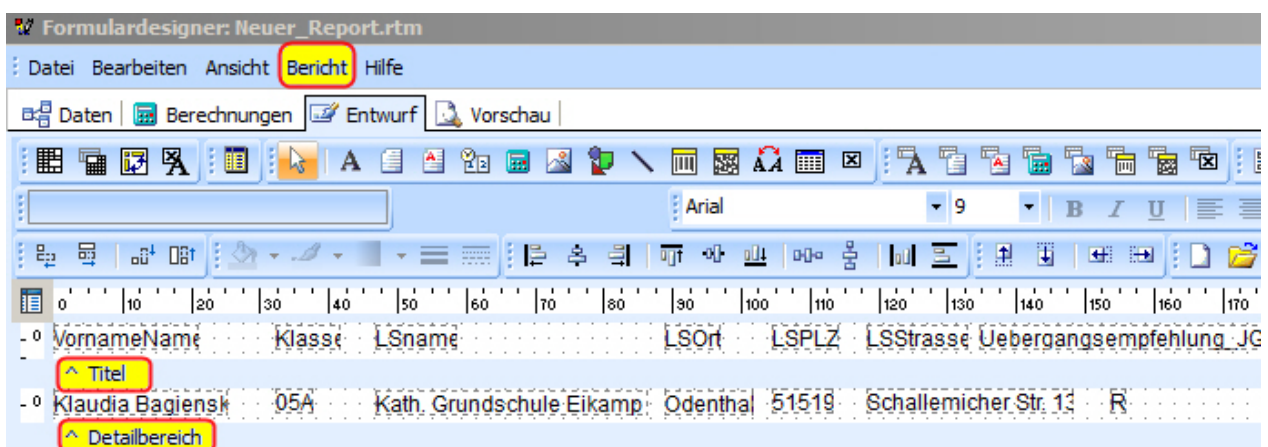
Formulardesigner: Neuer_Report.rtm

Datei Bearbeiten Ansicht Bericht Hilfe

Daten | Berechnungen | Entwurf | Vorschau

Arial 9

0 10 20 30 40 50 60 70 80 90 100 110 120 130 140 150 160 170

- 0 VornameName Klasse LSname LSOrt LSPLZ LSStrasse Uebergangsempfehlung_JG

^ Titel

- 0 Klaudia Bagiensk 05A Kath. Grundschule Eikamp Odenthal 51519 Schallemicher Str. 13 R

^ Detailbereich